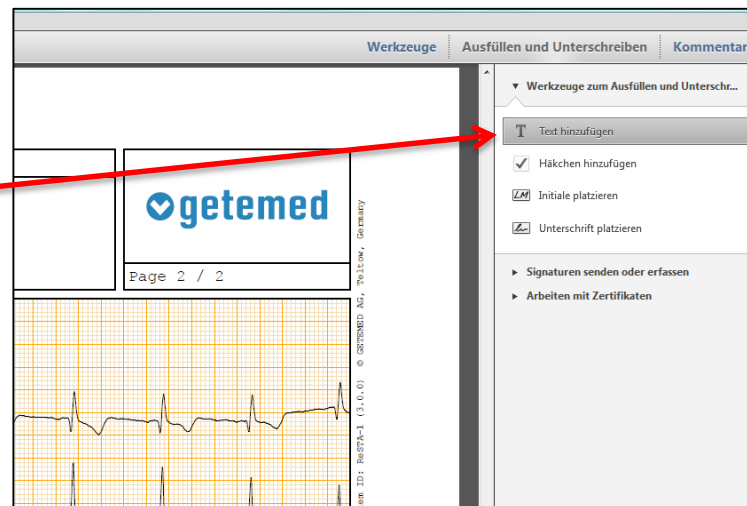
Werkzeuge | Ausfüllen und Unterschreiben | Kommentar

getemed

Page 2 / 2

em ID: ReSTA-1 (3.0.0) © GETEMED AG, Teltow, Germany

▼ Werkzeuge zum Ausfüllen und Unterschr...

Text hinzufügen

Häkchen hinzufügen

Initiale platzieren

Unterschrift platzieren

▶ Signaturen senden oder erfassen

▶ Arbeiten mit Zertifikaten